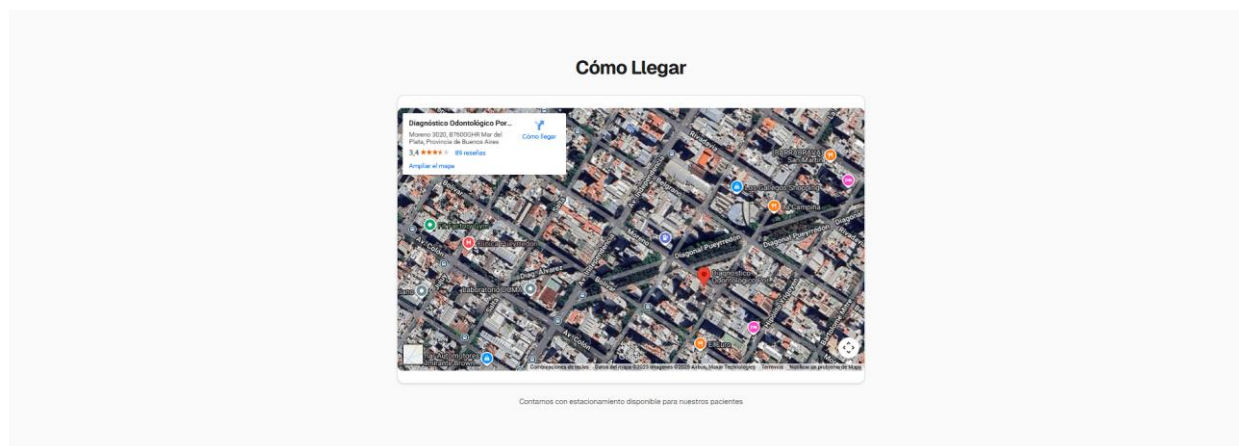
Cómo Llegar

Diagnóstico Odontológico Por...
Moreno 3020, B7600GHR Mar del Plata, Provincia de Buenos Aires
3,4 ★★★★★ 89 reseñas
Ampliar el mapa
Cómo llegar

Rivadavia
Los Gallegos Shopping
La Campiña
Diagonal Pueyrredon
Clínica Pueyrredon
Diag. Alvarez
Moreno
Diagnóstico Odontológico...
Laboratorios IOMA
Av. Colón
El Turf
Combinaciones de teclas Datos del mapa ©2025 Imágenes ©2025 Airbus, Maxar Technologies Términos Notificar un problema de Maps

Contamos con estacionamiento disponible para nuestros pacientes